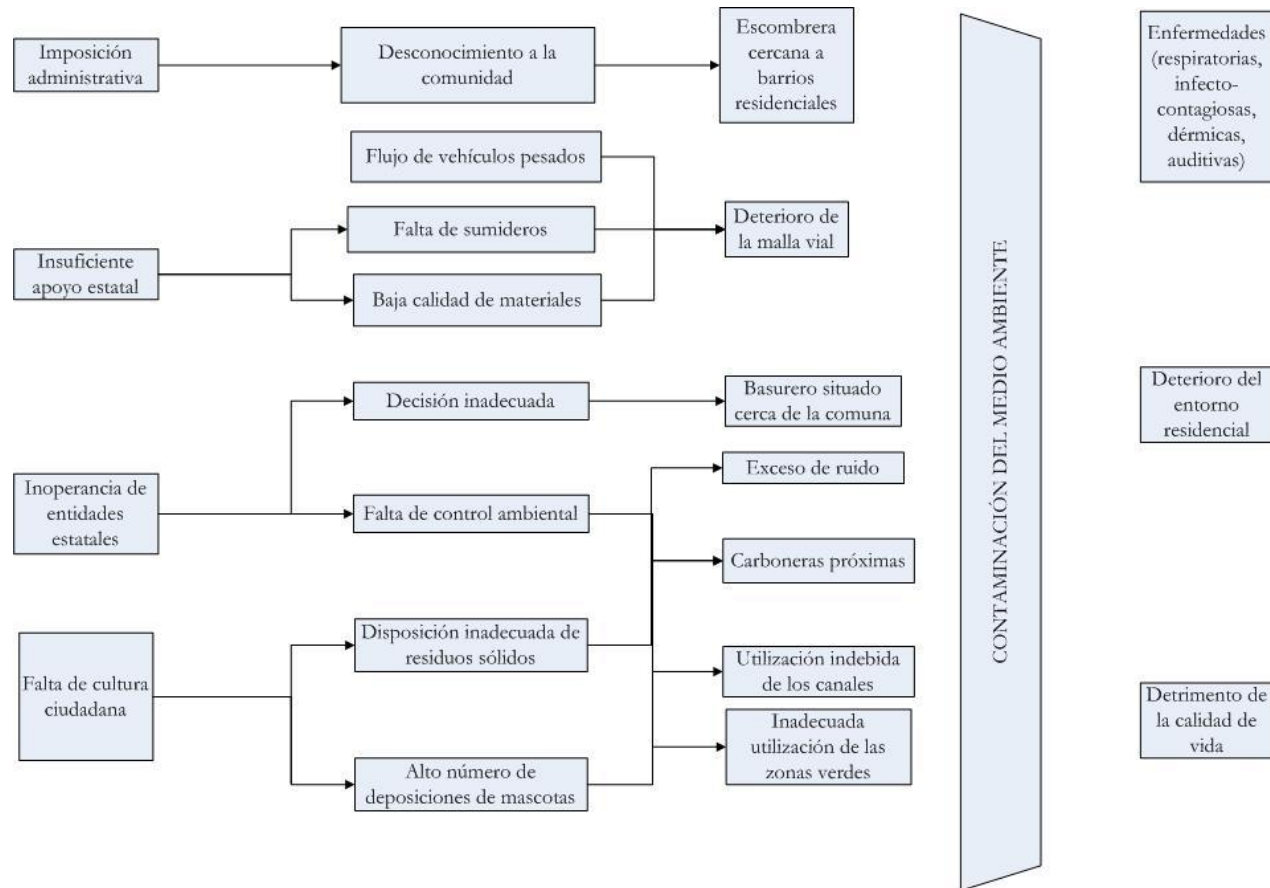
Imposición administrativa

Desconocimiento a la comunidad

Escombrera cercana a barrios residenciales

Flujo de vehículos pesados

Falta de sumideros

Deterioro de la malla vial

Insuficiente apoyo estatal

Baja calidad de materiales

Decisión inadecuada

Basurero situado cerca de la comuna

Exceso de ruido

Inoperancia de entidades estatales

Falta de control ambiental

Carboneras próximas

Falta de cultura ciudadana

Disposición inadecuada de residuos sólidos

Utilización indebida de los canales

Inadecuada utilización de las zonas verdes

Alto número de deposiciones de mascotas

CONTAMINACIÓN DEL MEDIO AMBIENTE

Enfermedades (respiratorias, infecto-contagiosas, dérmicas, auditivas)

Deterioro del entorno residencial

Detrimento de la calidad de vida